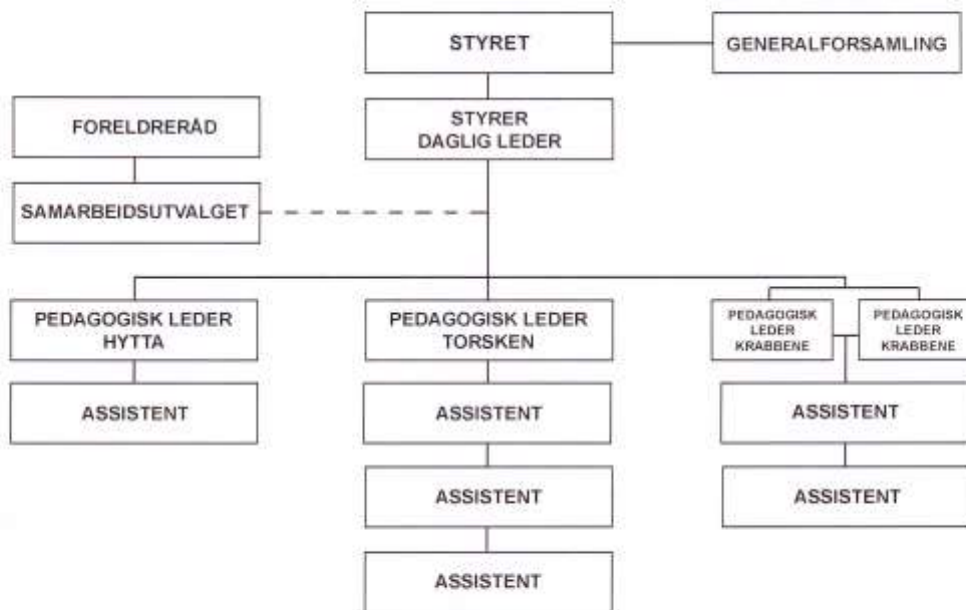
STYRET

GENERALFORSAMLING

FORELDRERÅD

STYRER
DAGLIG LEDER

SAMARBEIDSUTVALGET

PEDAGOGISK LEDER
HYTTA

ASSISTENT

PEDAGOGISK LEDER
TORSKEN

ASSISTENT

ASSISTENT

ASSISTENT

PEDAGOGISK
LEDER
KRABBENE

PEDAGOGISK
LEDER
KRABBENE

ASSISTENT

ASSISTENT